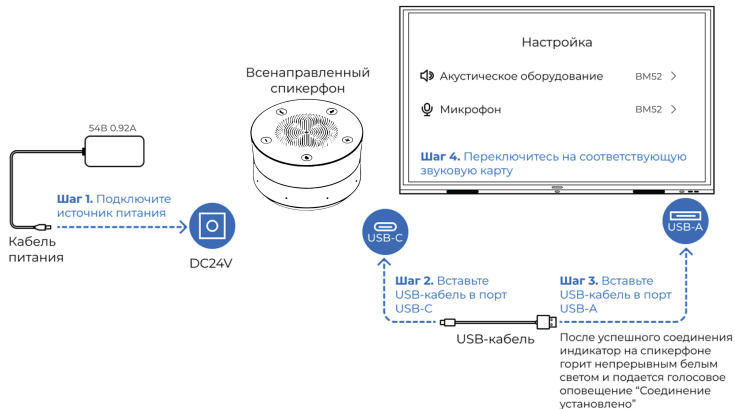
Настройка

Акустическое оборудование BM52 >

Микрофон BM52 >

Шаг 4. Переключитесь на соответствующую звуковую карту

Всенаправленный спикерфон

54В 0.92А

Шаг 1. Подключите источник питания

Кабель питания

DC24V

USB-C

USB-A

Шаг 2. Вставьте USB-кабель в порт USB-C

Шаг 3. Вставьте USB-кабель в порт USB-A

USB-кабель

После успешного соединения индикатор на спикерфоне горит непрерывным белым светом и подается голосовое оповещение "Соединение установлено"